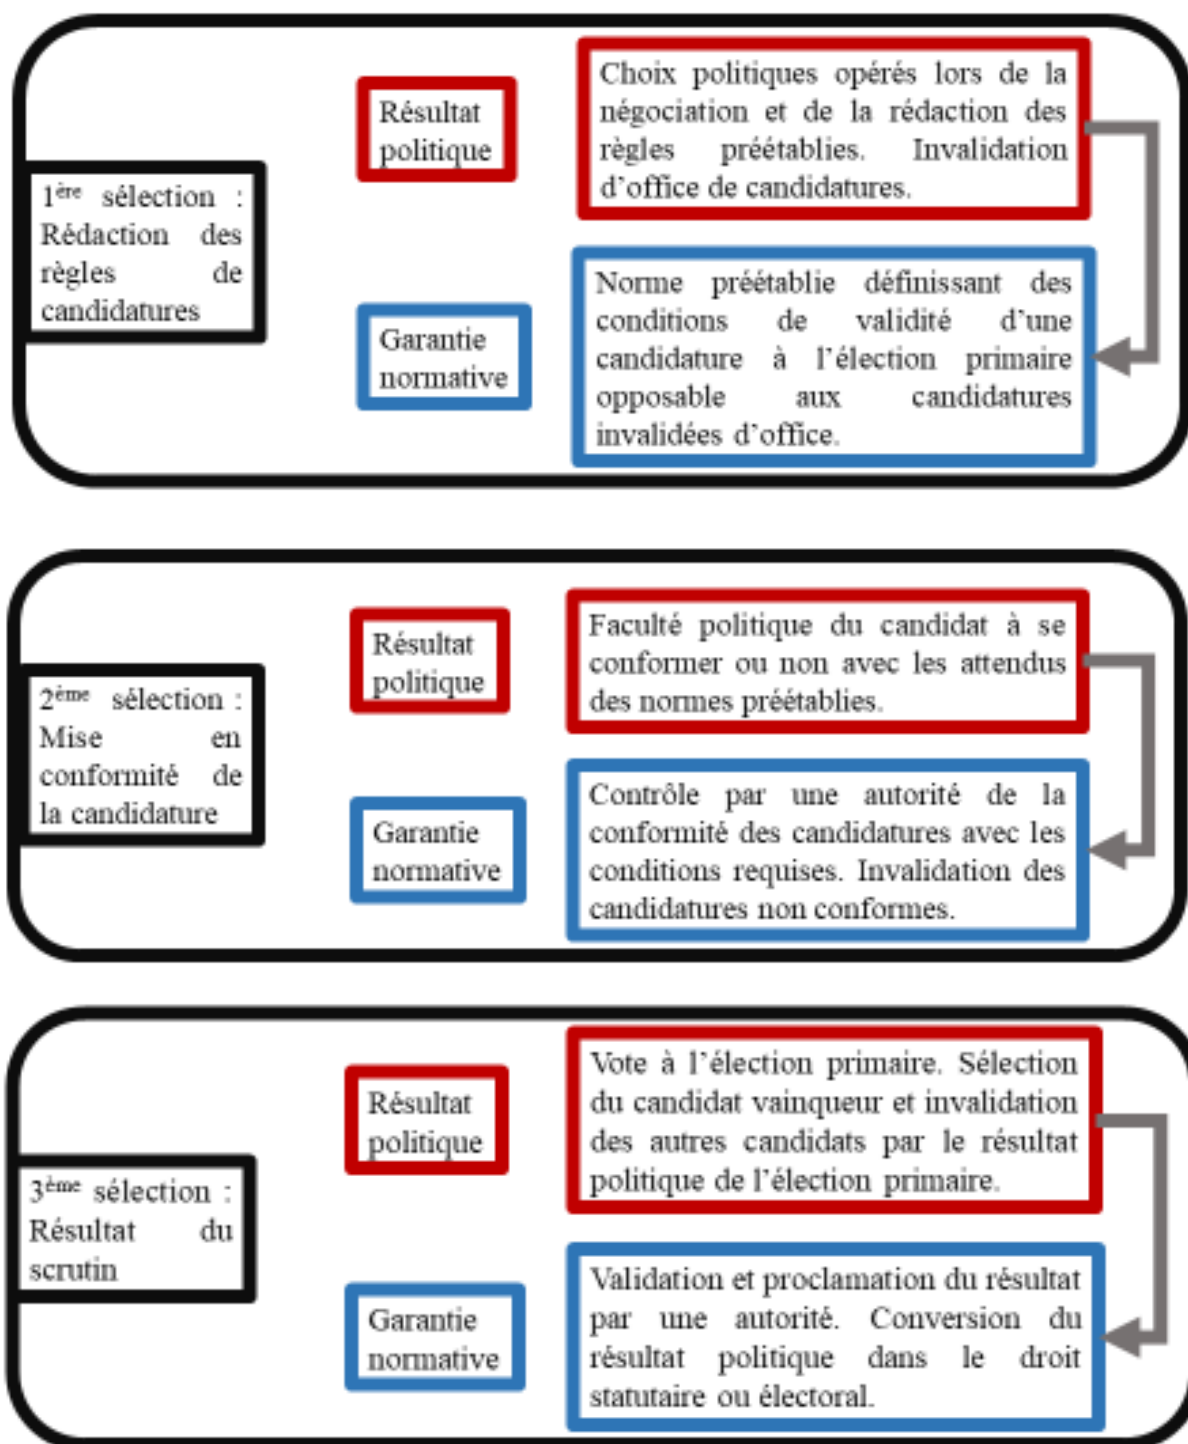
1$^{ère}$ sélection : Rédaction des règles de candidatures

Résultat politique

Choix politiques opérés lors de la négociation et de la rédaction des règles préétablies. Invalidation d'office de candidatures.

Garantie normative

Norme préétablie définissant des conditions de validité d'une candidature à l'élection primaire opposable aux candidatures invalidées d'office.

2$^{ème}$ sélection : Mise en conformité de la candidature

Résultat politique

Faculté politique du candidat à se conformer ou non avec les attendus des normes préétablies.

Garantie normative

Contrôle par une autorité de la conformité des candidatures avec les conditions requises. Invalidation des candidatures non conformes.

3$^{ème}$ sélection : Résultat du scrutin

Résultat politique

Vote à l'élection primaire. Sélection du candidat vainqueur et invalidation des autres candidats par le résultat politique de l'élection primaire.

Garantie normative

Validation et proclamation du résultat par une autorité. Conversion du résultat politique dans le droit statutaire ou électoral.